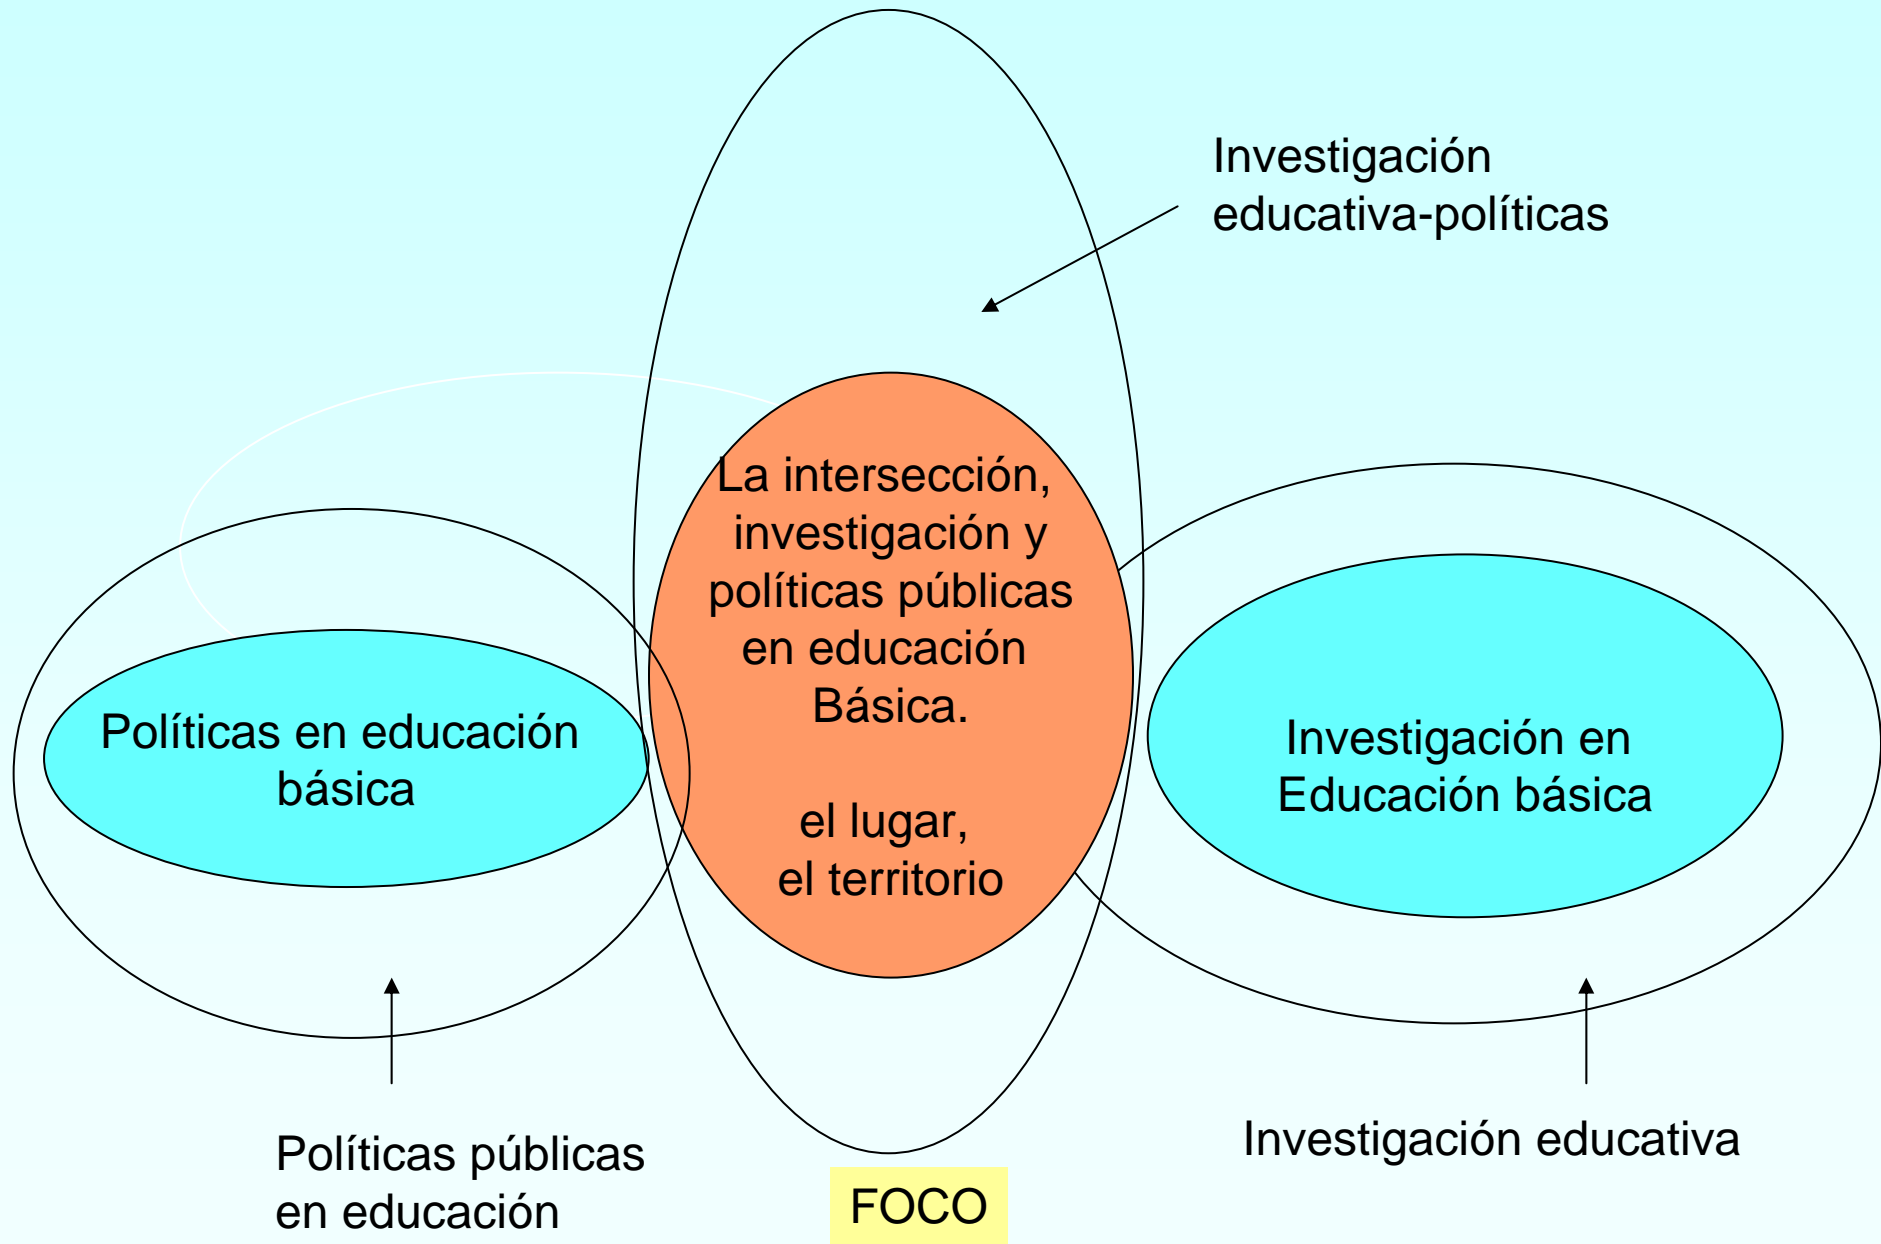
Investigación educativa-políticas

La intersección, investigación y políticas públicas en educación Básica.

el lugar, el territorio

Políticas en educación básica

Investigación en Educación básica

Políticas públicas en educación

FOCO

Investigación educativa